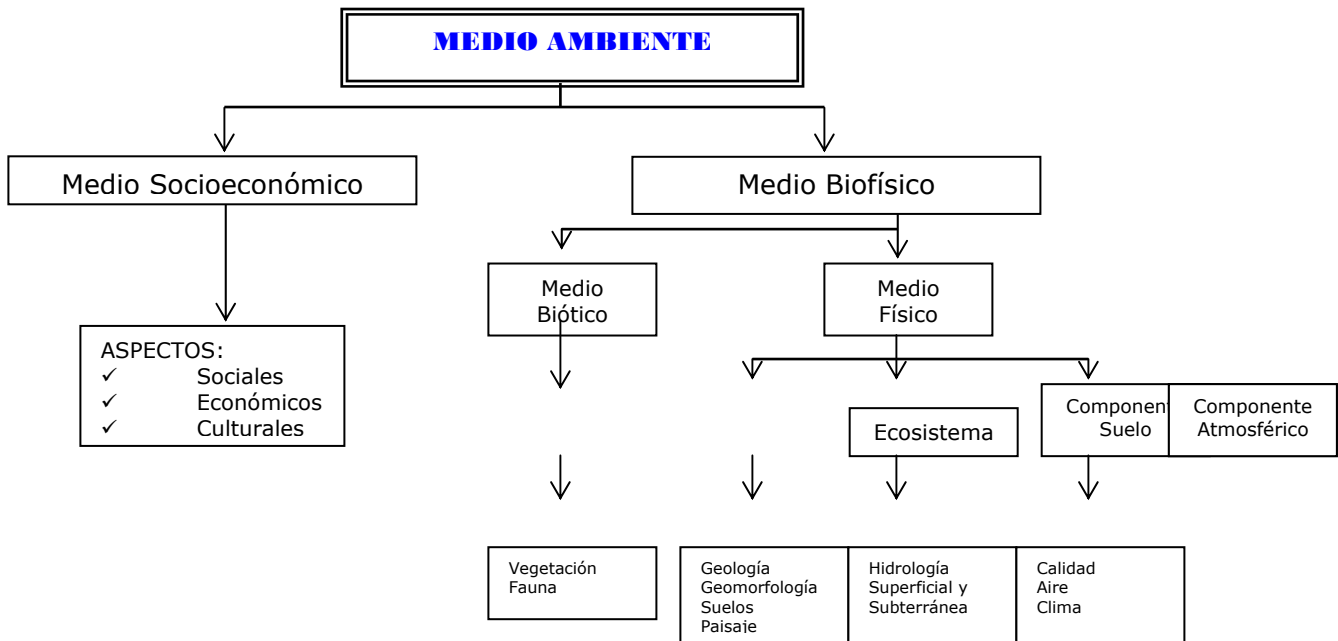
MEDIO AMBIENTE

Medio Socioeconómico

Medio Biofísico

ASPECTOS:
✓ Sociales
✓ Económicos
✓ Culturales

Medio Biótico

Medio Físico

Ecosistema

Componente Suelo

Componente Atmosférico

Vegetación
Fauna

Geología
Geomorfología
Suelos
Paisaje

Hidrología
Superficial y
Subterránea

Calidad
Aire
Clima